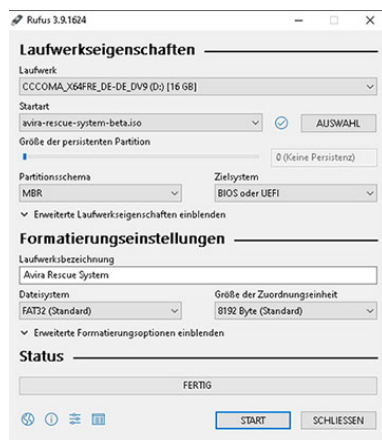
Rufus 3.9.1624

Laufwerkseigenschaften

Laufwerk
CCCOMA_X64FRE_DE-DE_DV9 (D:) [16 GB]

Startart
avira-rescue-system-beta.iso
AUSWAHL

Größe der persistenten Partition
0 (Keine Persistenz)

Partitionsschema
MBR

Zielsystem
BIOS oder UEFI

Erweiterte Laufwerkseigenschaften einblenden

Formatierungseinstellungen

Laufwerksbezeichnung
Avira Rescue System

Dateisystem
FAT32 (Standard)

Größe der Zuordnungseinheit
8192 Byte (Standard)

Erweiterte Formatierungsoptionen einblenden

Status

FERTIG

START
SCHLIESSEN